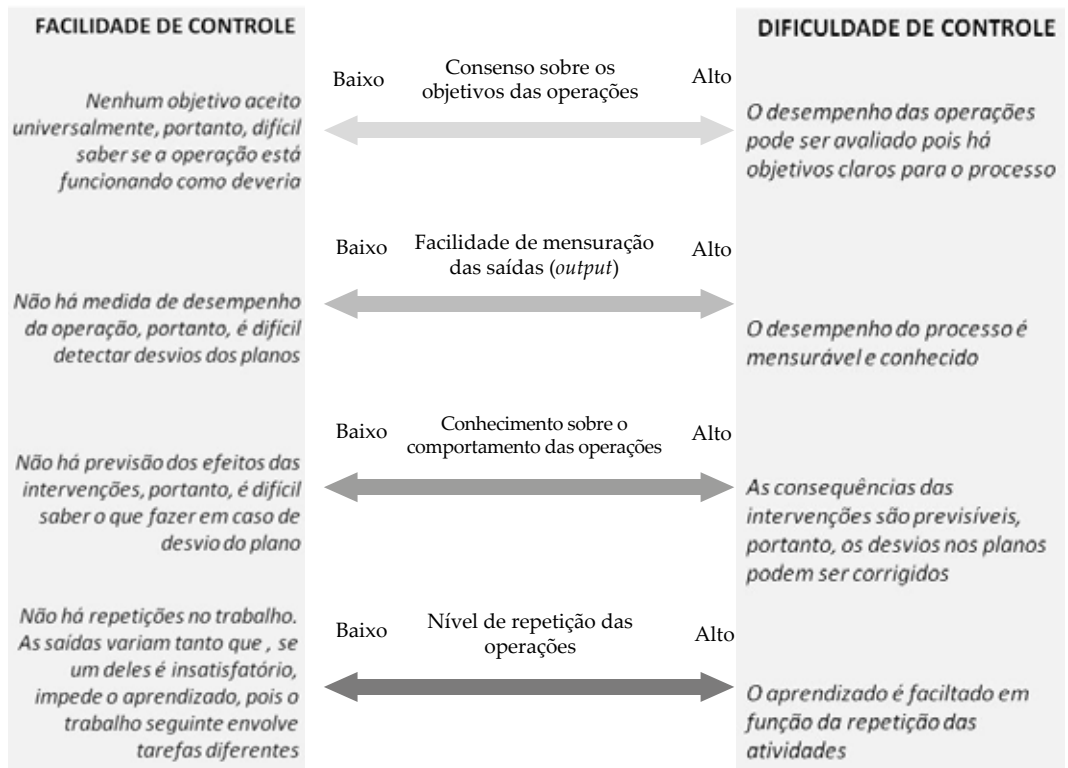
FACILIDADE DE CONTROLE

DIFICULDADE DE CONTROLE

Baixo

Consenso sobre os objetivos das operações

Alto

Nenhum objetivo aceito universalmente, portanto, difícil saber se a operação está funcionando como deveria

O desempenho das operações pode ser avaliado pois há objetivos claros para o processo

Baixo

Facilidade de mensuração das saídas (*output*)

Alto

Não há medida de desempenho da operação, portanto, é difícil detectar desvios dos planos

O desempenho do processo é mensurável e conhecido

Baixo

Conhecimento sobre o comportamento das operações

Alto

Não há previsão dos efeitos das intervenções, portanto, é difícil saber o que fazer em caso de desvio do plano

As consequências das intervenções são previsíveis, portanto, os desvios nos planos podem ser corrigidos

Não há repetições no trabalho. As saídas variam tanto que , se um deles é insatisfatório, impede o aprendizado, pois o trabalho seguinte envolve tarefas diferentes

Baixo

Nível de repetição das operações

Alto

O aprendizado é faciltado em função da repetição das atividades